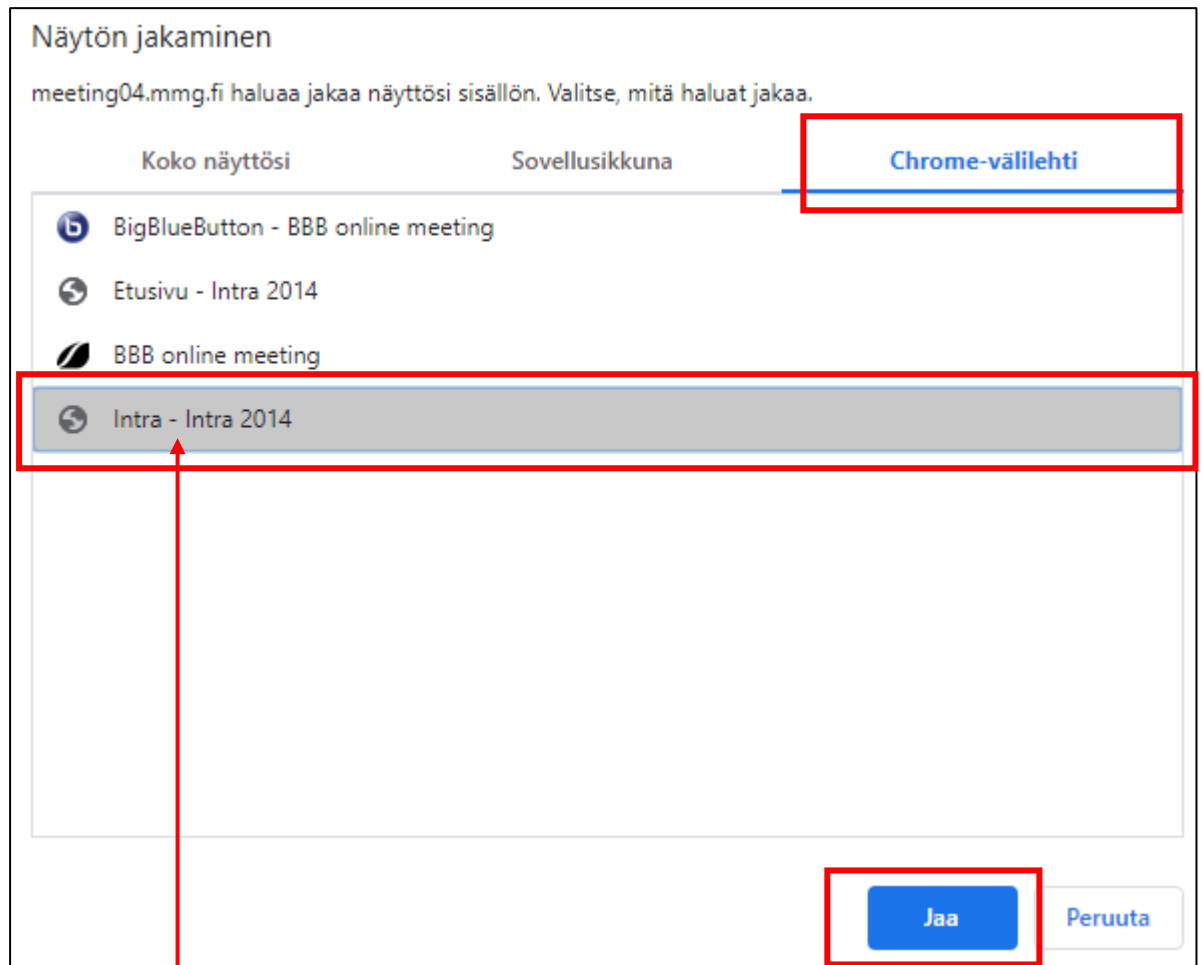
Näytön jakaminen

meeting04.mmg.fi haluaa jakaa näyttösi sisällön. Valitse, mitä haluat jakaa.

Koko näyttösi
Sovellusikkuna
Chrome-välilehti

BigBlueButton - BBB online meeting
Etusivu - Intra 2014
BBB online meeting
Intra - Intra 2014

Jaa
Peruuta